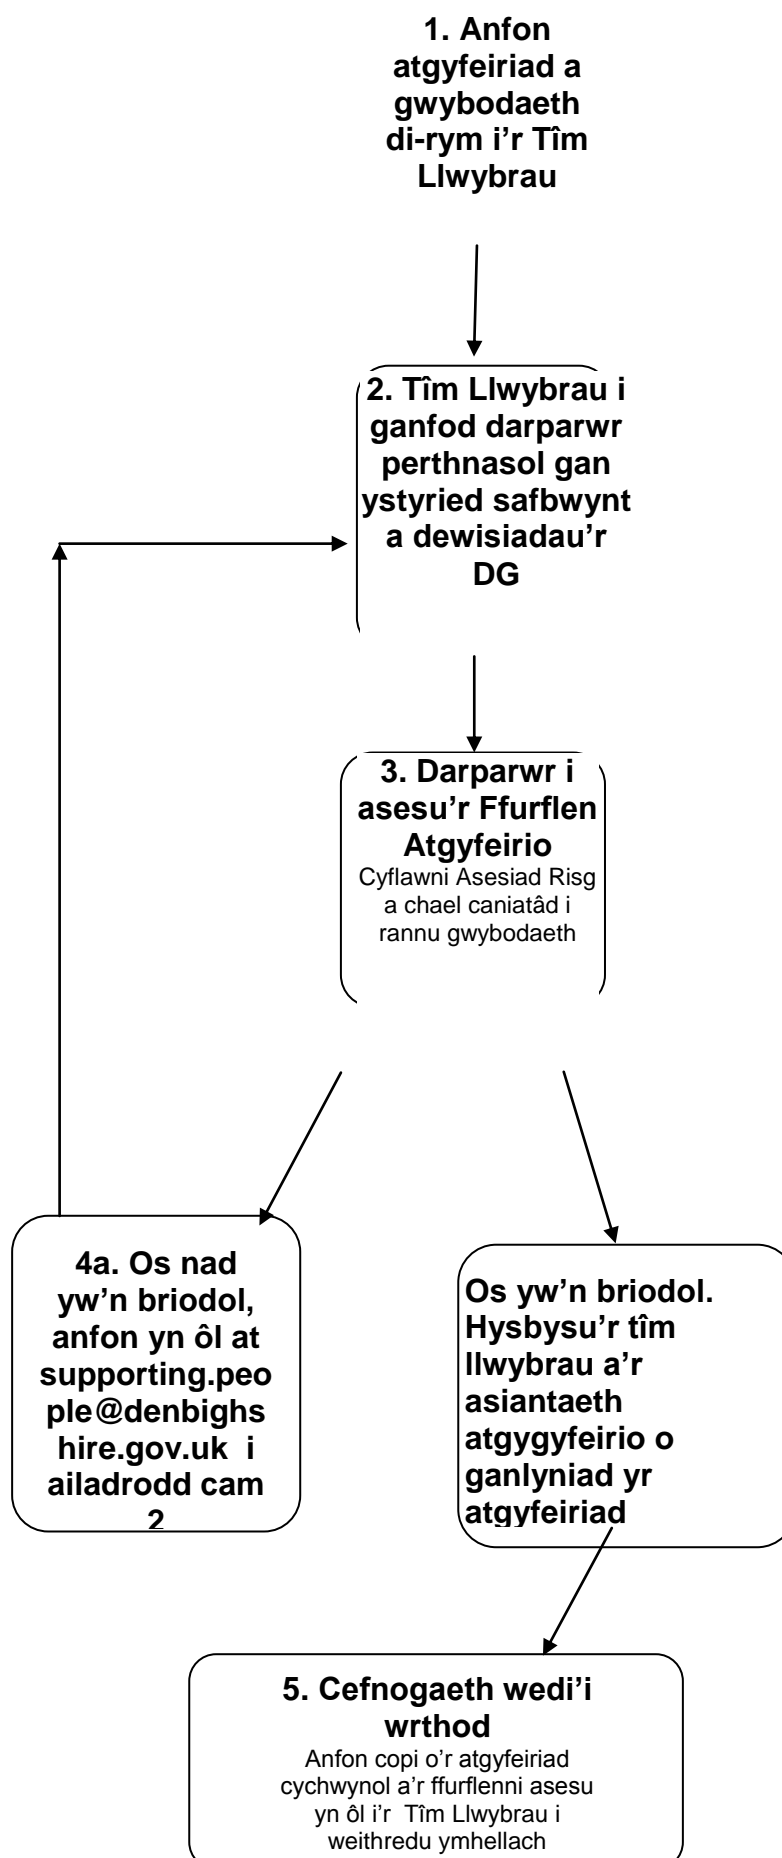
1. Anfon atgyfeiriad a gwybodaeth di-rym i'r Tîm Llwybrau

2. Tîm Llwybrau i ganfod darparwr perthnasol gan ystyried safbwynt a dewisiadau'r DG

3. Darparwr i asesu'r Ffurflen Atgyfeirio
Cyflawni Asesiad Risg a chael caniatâd i rannu gwybodaeth

4a. Os nad yw'n briodol, anfon yn ôl at supporting.people@denbighshire.gov.uk i ailadrodd cam 2

Os yw'n briodol. Hysbysu'r tîm llwybrau a'r asiantaeth atgygyfeirio o ganlyniad yr atgyfeiriad

5. Cefnogaeth wedi'i wrthod
Anfon copi o'r atgyfeiriad cychwynol a'r ffurflenni asesu yn ôl i'r Tîm Llwybrau i weithredu ymhellach